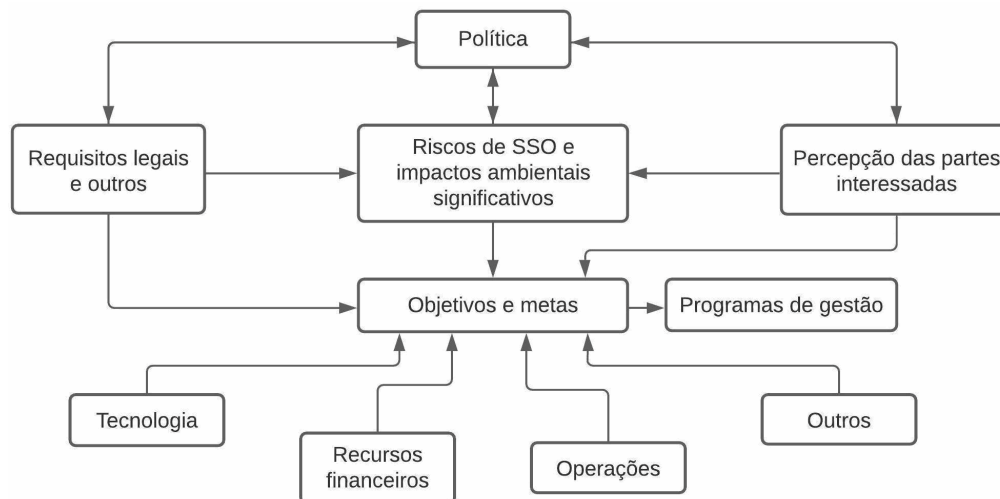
Política

Requisitos legais e outros

Riscos de SSO e impactos ambientais significativos

Percepção das partes interessadas

Objetivos e metas

Programas de gestão

Tecnologia

Recursos financeiros

Operações

Outros